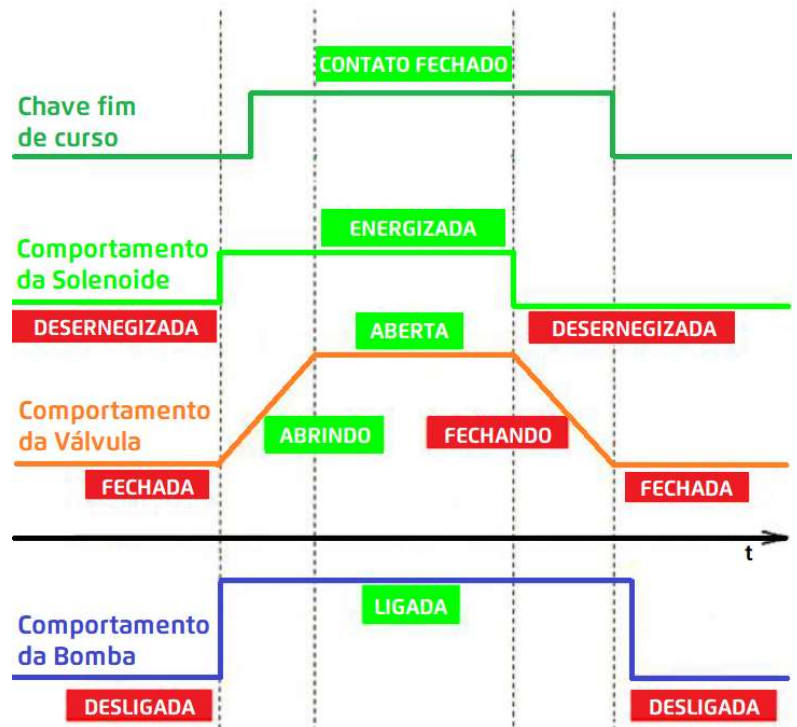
CONTATO FECHADO

Chave fim de curso

ENERGIZADA

Comportamento da Solenoide

DESERNEGIZADA

ABERTA

DESERNEGIZADA

Comportamento da Válvula

ABRINDO

FECHANDO

FECHADA

FECHADA

t

LIGADA

Comportamento da Bomba

DESLIGADA

DESLIGADA